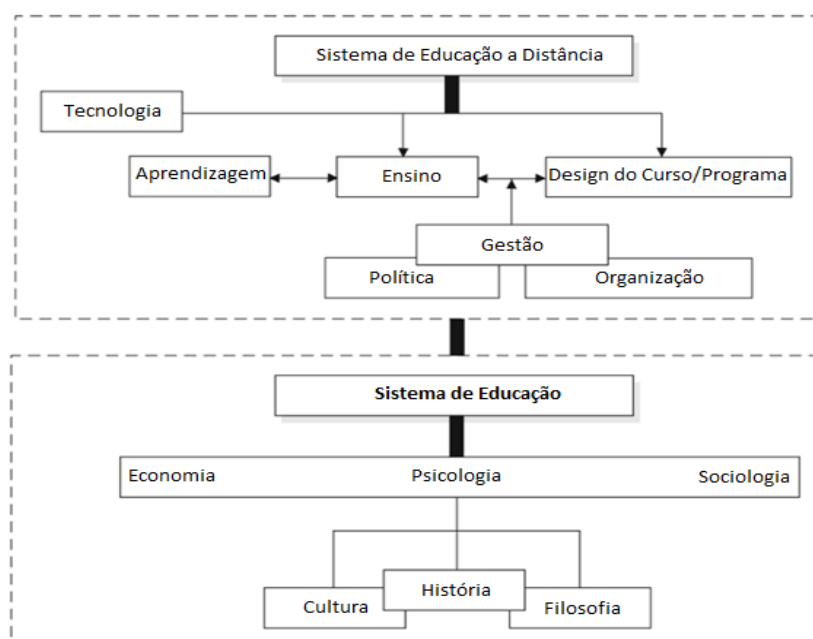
Sistema de Educação a Distância

Tecnologia

Aprendizagem

Ensino

Design do Curso/Programa

Gestão

Política

Organização

Sistema de Educação

Economia

Psicologia

Sociologia

História

Cultura

Filosofia